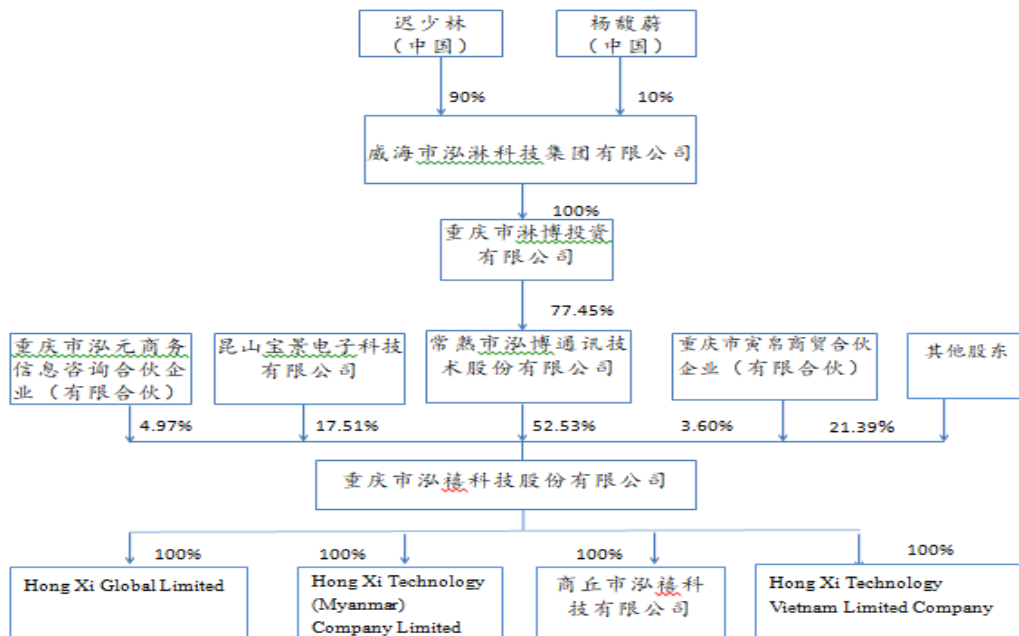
迟少林
（中国）

杨馥蔚
（中国）

90%

10%

威海市泓淋科技集团有限公司

100%

重庆市淋博投资有限公司

77.45%

重庆市泓元商务信息咨询合伙企业（有限合伙）

昆山宝景电子科技有限公司

常熟市泓博通讯技术股份有限公司

重庆市寅帛商贸合伙企业（有限合伙）

其他股东

4.97%

17.51%

52.53%

3.60%

21.39%

重庆市泓禧科技股份有限公司

100%

100%

100%

100%

Hong Xi Global Limited

Hong Xi Technology (Myanmar) Company Limited

商丘市泓禧科技有限公司

Hong Xi Technology Vietnam Limited Company